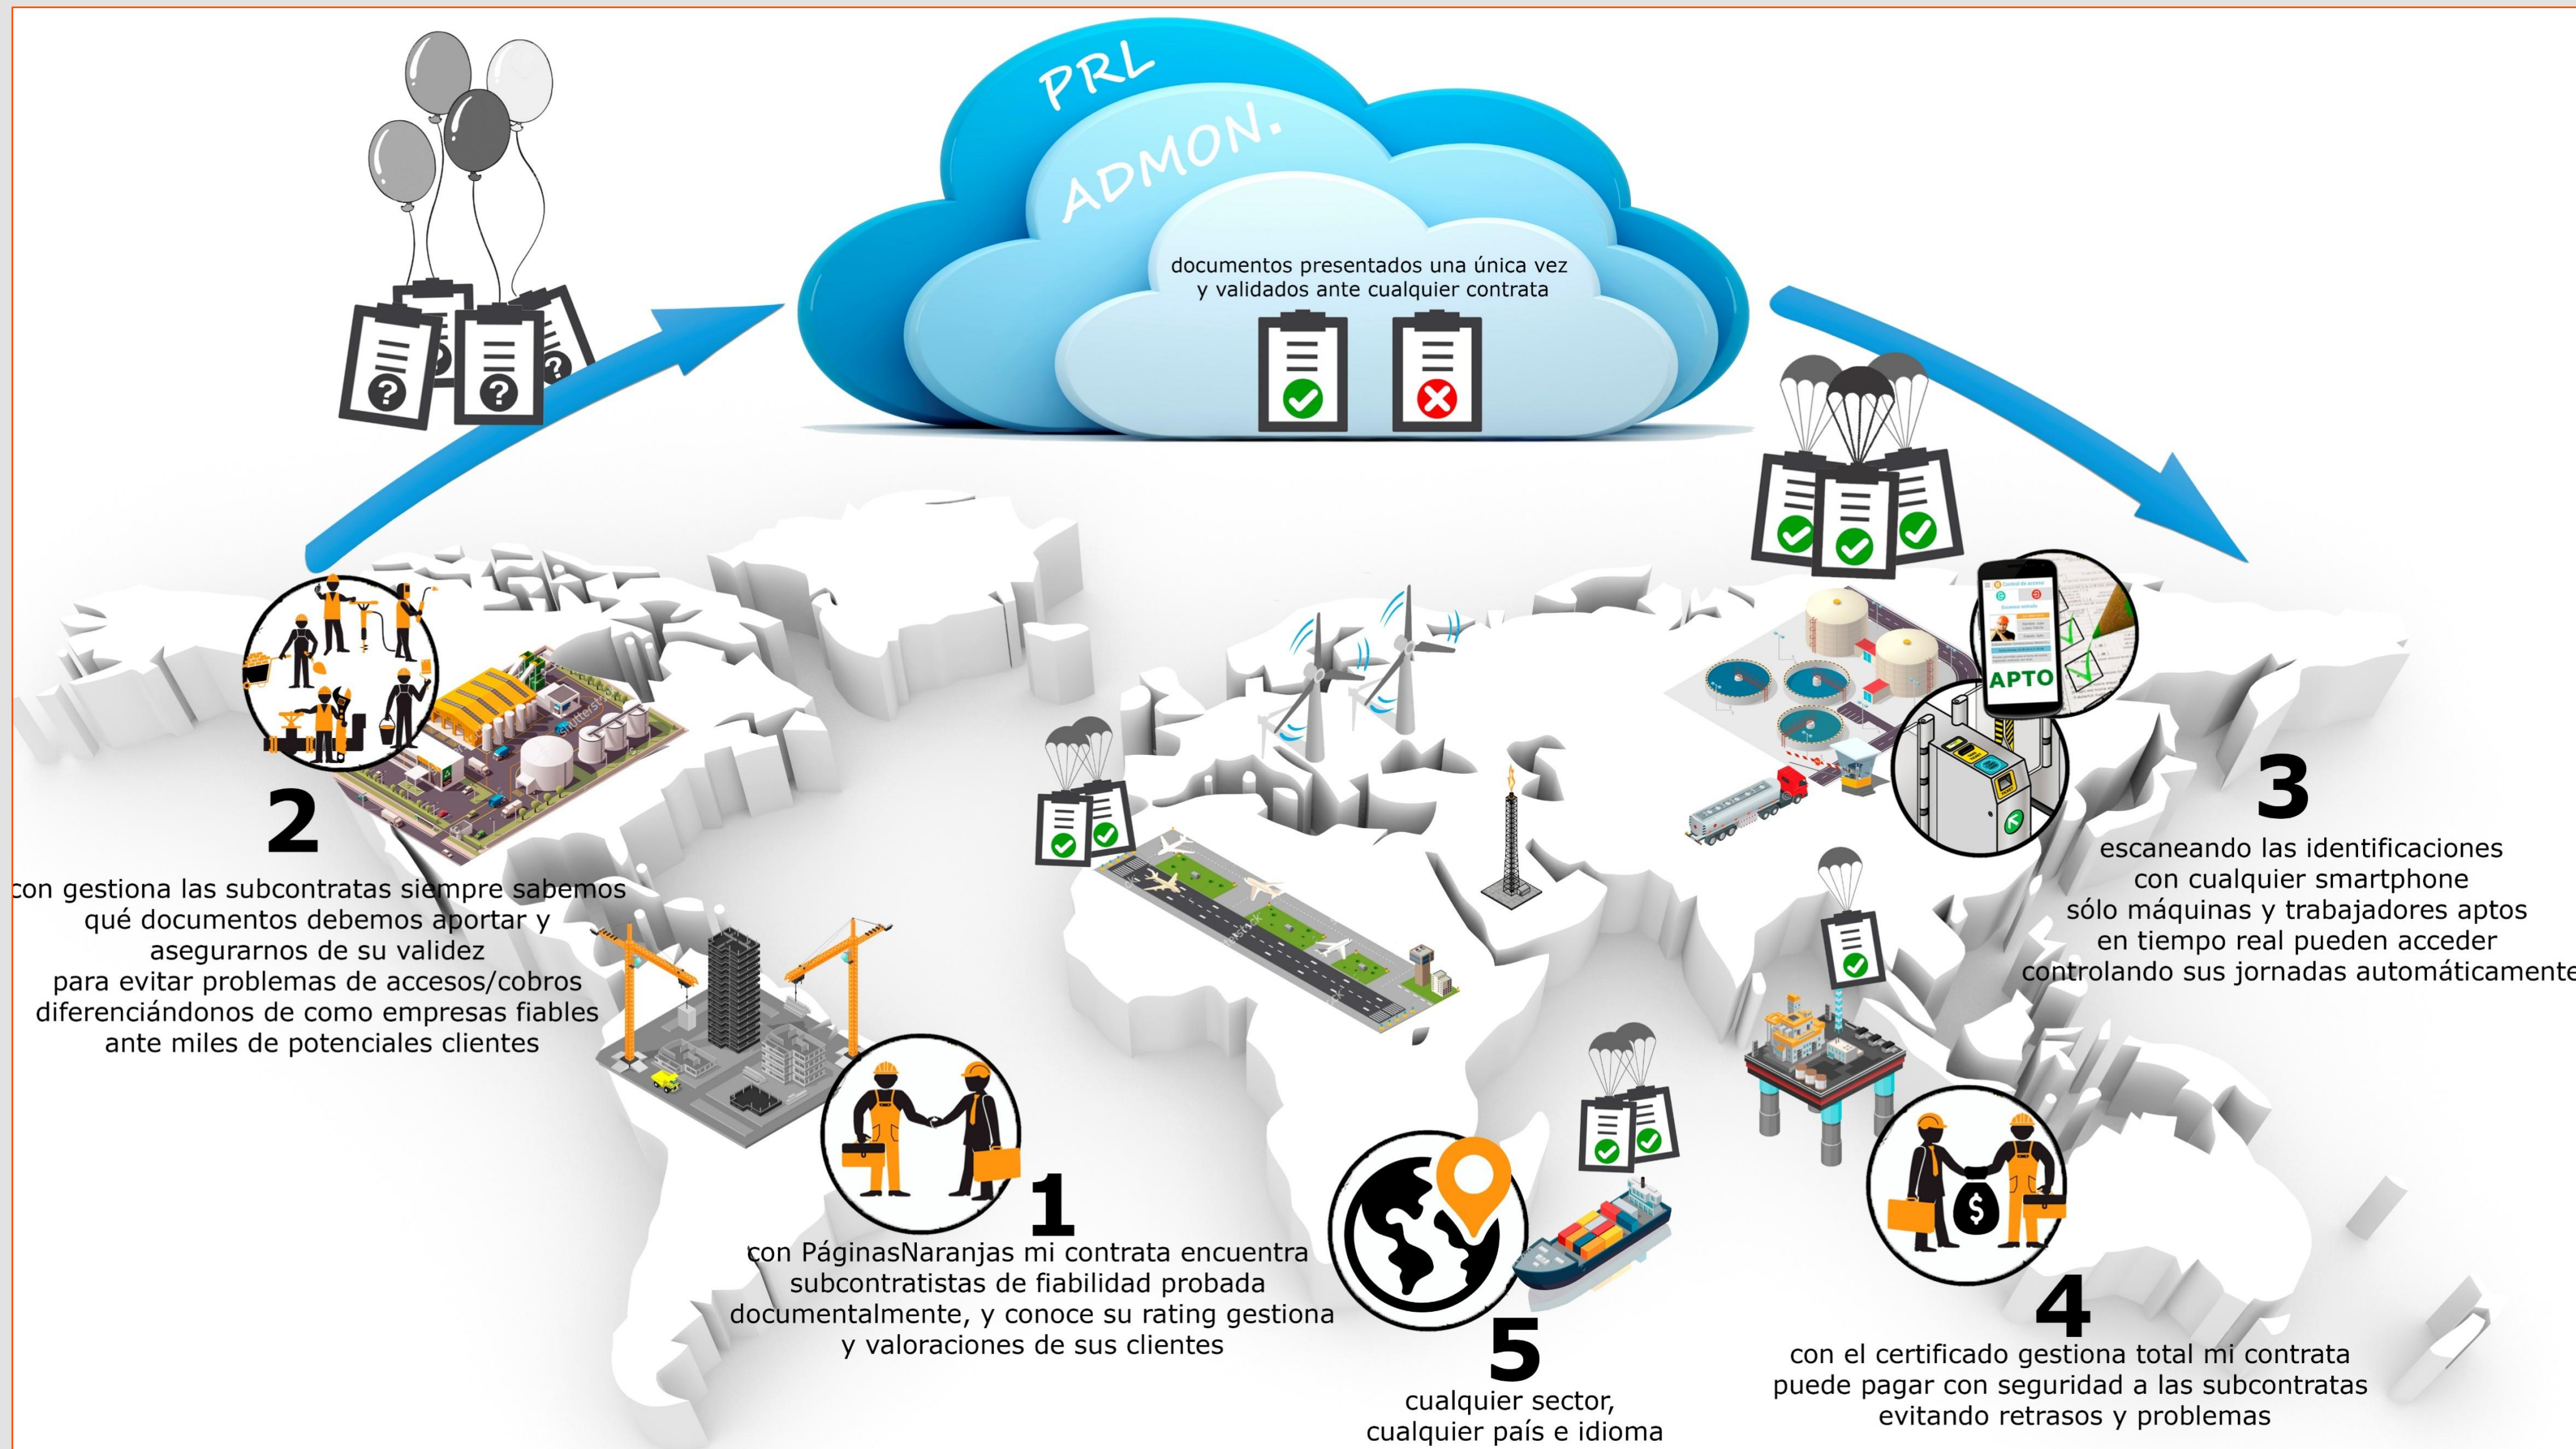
PRL
ADMON.

documentos presentados una única vez
y validados ante cualquier contrata

2
con gestiona las subcontratas siempre sabemos qué documentos debemos aportar y asegurarnos de su validez para evitar problemas de accesos/cobros diferenciándonos de como empresas fiables ante miles de potenciales clientes

APTO

3
escaneando las identificaciones con cualquier smartphone sólo máquinas y trabajadores aptos en tiempo real pueden acceder controlando sus jornadas automáticamente

1
con PáginasNaranjas mi contrata encuentra subcontratistas de fiabilidad probada documentalmente, y conoce su rating gestiona y valoraciones de sus clientes

5
cualquier sector, cualquier país e idioma

4
con el certificado gestiona total mi contrata puede pagar con seguridad a las subcontratas evitando retrasos y problemas